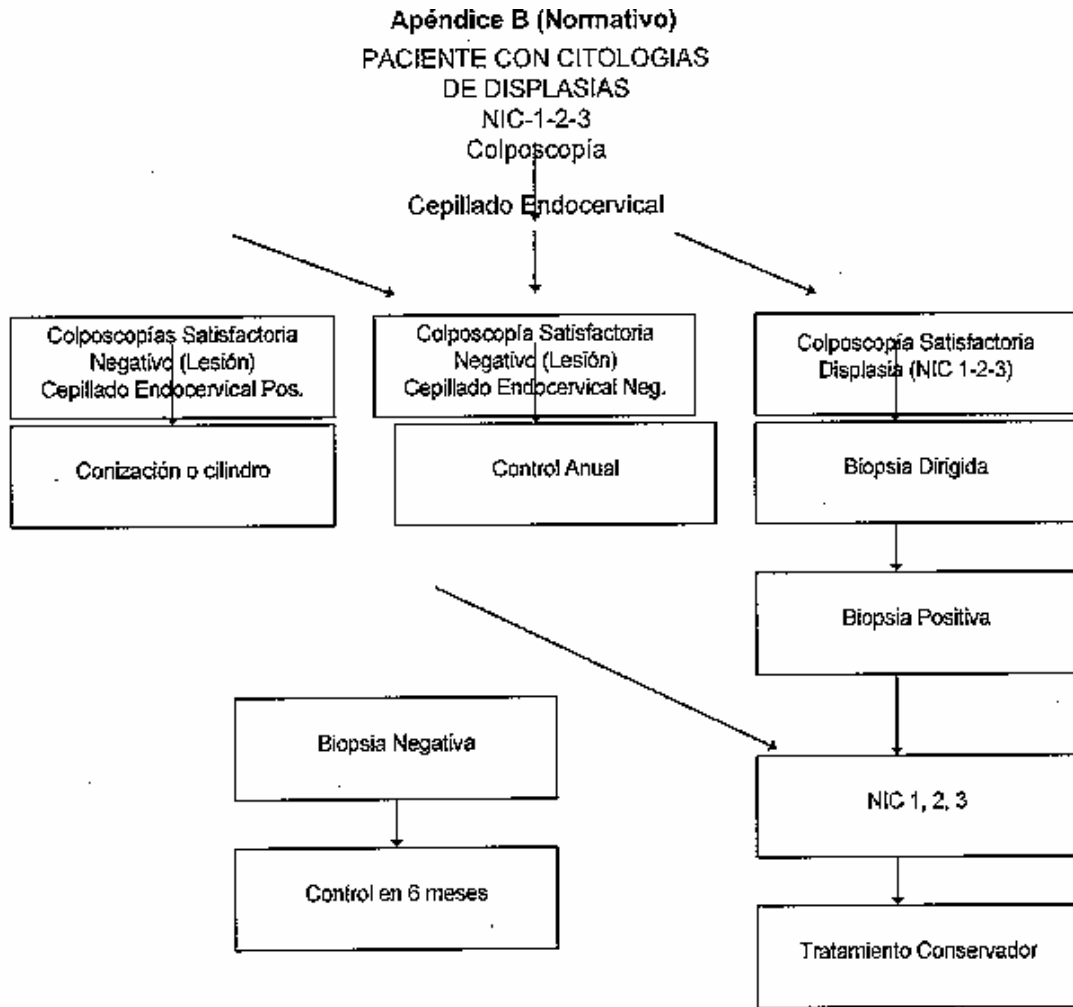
Apéndice B (Normativo)

PACIENTE CON CITOLOGIAS DE DISPLASIAS NIC-1-2-3

Colposcopía

Cepillado Endocervical

Colposcopías Satisfactoria Negativo (Lesión) Cepillado Endocervical Pos.

Colposcopía Satisfactoria Negativo (Lesión) Cepillado Endocervical Neg.

Colposcopía Satisfactoria Displasia (NIC 1-2-3)

Conización o cilindro

Control Anual

Biopsia Dirigida

Biopsia Positiva

Biopsia Negativa

NIC 1, 2, 3

Control en 6 meses

Tratamiento Conservador